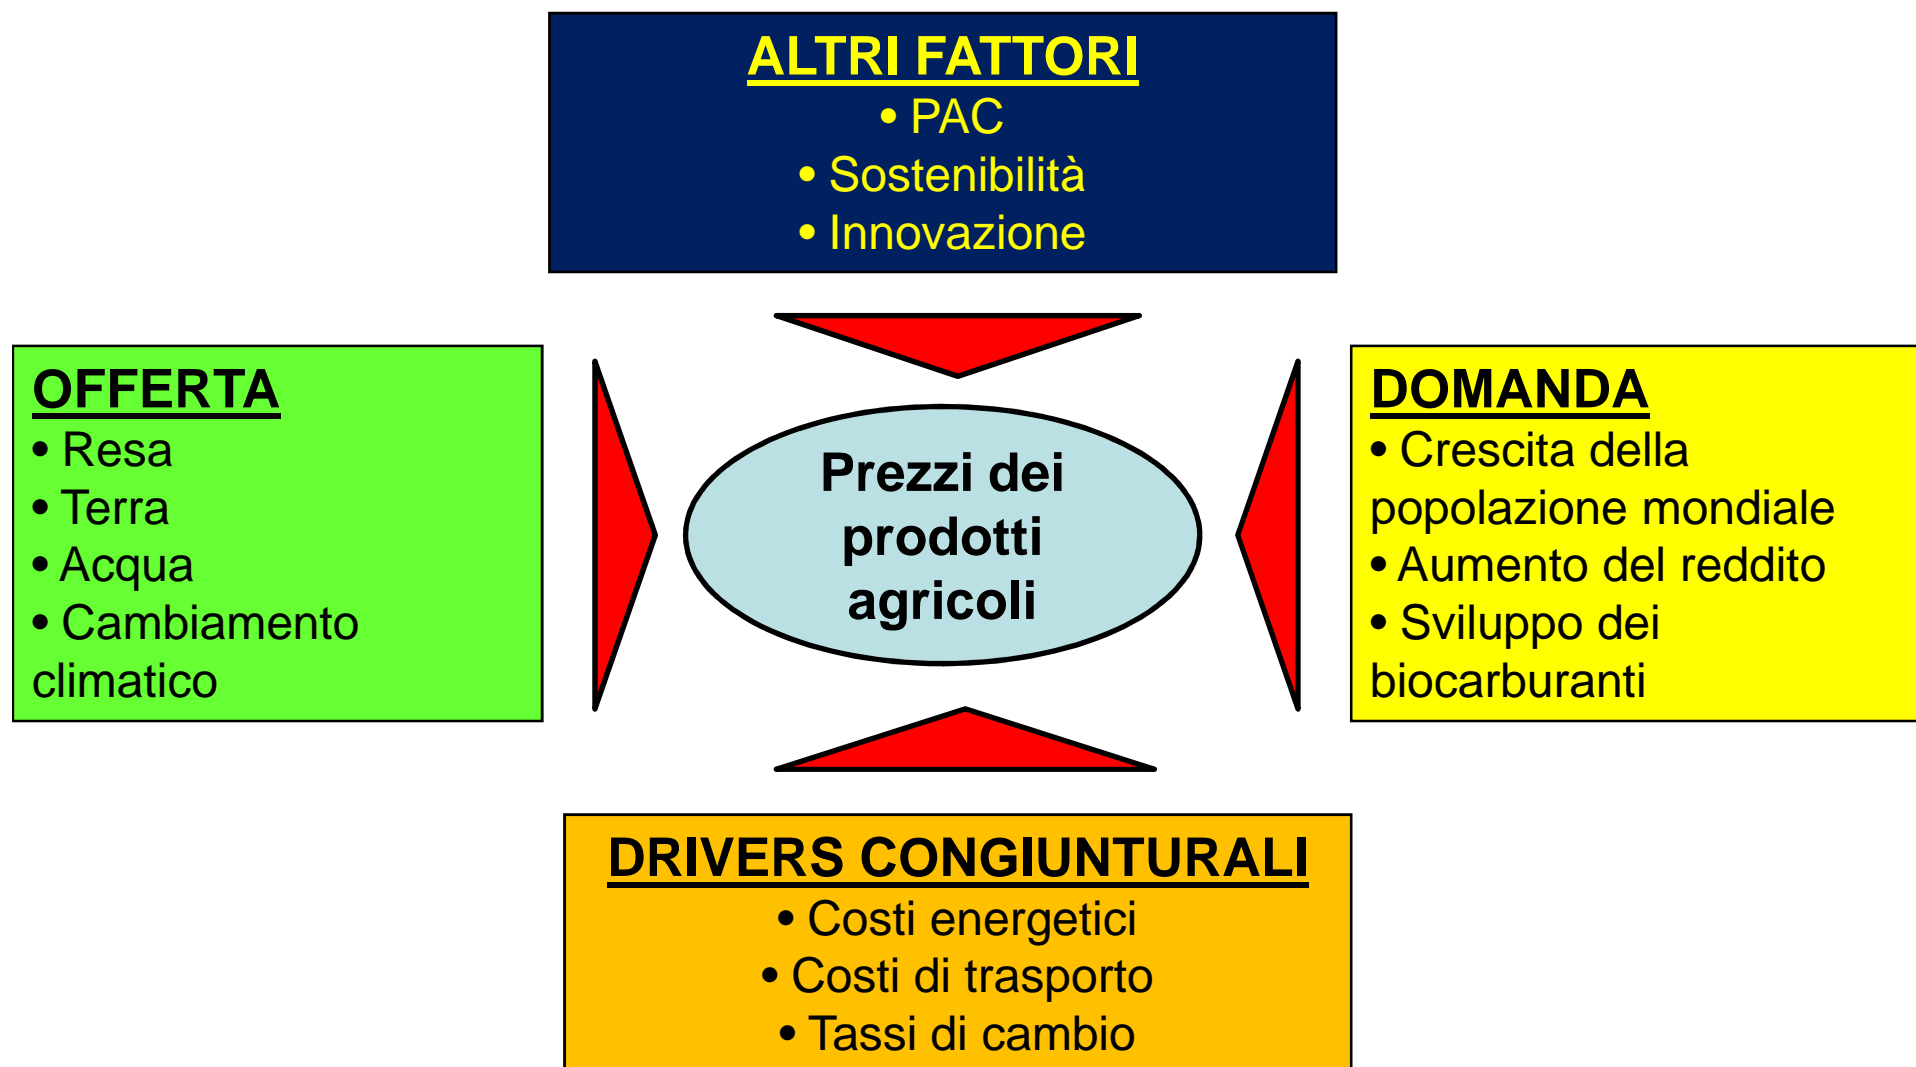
ALTRI FATTORI
• PAC
• Sostenibilità
• Innovazione

OFFERTA
• Resa
• Terra
• Acqua
• Cambiamento climatico

Prezzi dei prodotti agricoli

DOMANDA
• Crescita della popolazione mondiale
• Aumento del reddito
• Sviluppo dei biocarburanti

DRIVERS CONGIUNTURALI
• Costi energetici
• Costi di trasporto
• Tassi di cambio